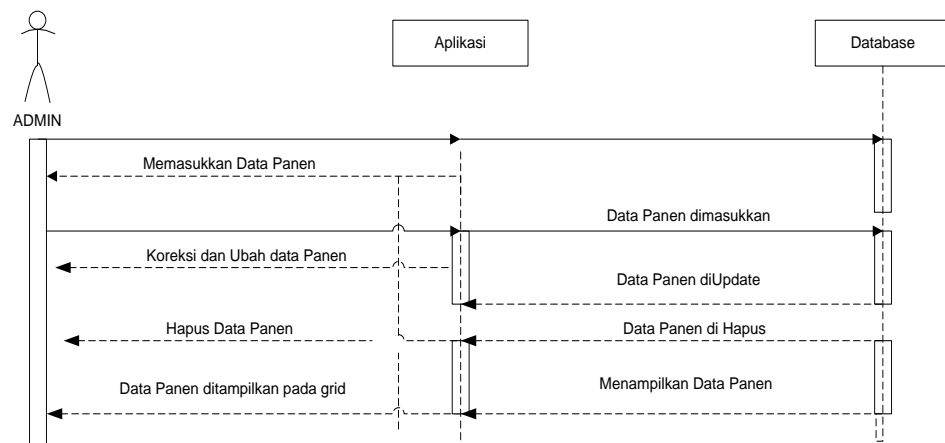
Aplikasi

Database

ADMIN

Memasukkan Data Panen

Data Panen dimasukkan

Koreksi dan Ubah data Panen

Data Panen diUpdate

Hapus Data Panen

Data Panen di Hapus

Data Panen ditampilkan pada grid

Menampilkan Data Panen